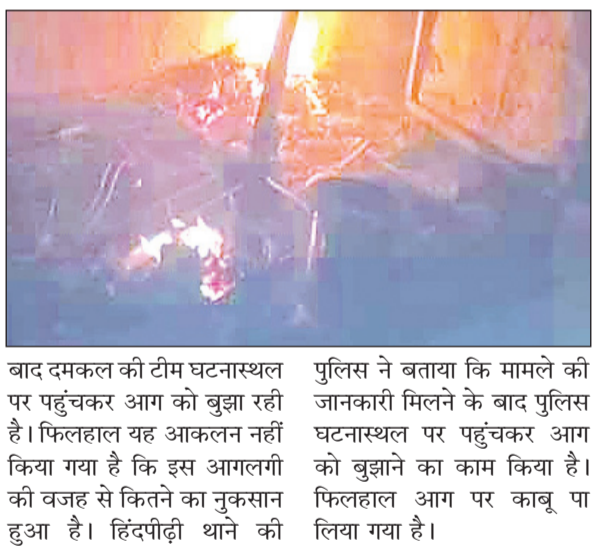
बाद दमकल की टीम घटनास्थल पर पहुंचकर आग को बुझा रही है। फिलहाल यह आकलन नहीं किया गया है कि इस आगलगी की वजह से कितने का नुकसान हुआ है। हिंदपीढ़ी थाने की

पुलिस ने बताया कि मामले की जानकारी मिलने के बाद पुलिस घटनास्थल पर पहुंचकर आग को बुझाने का काम किया है। फिलहाल आग पर काबू पा लिया गया है।